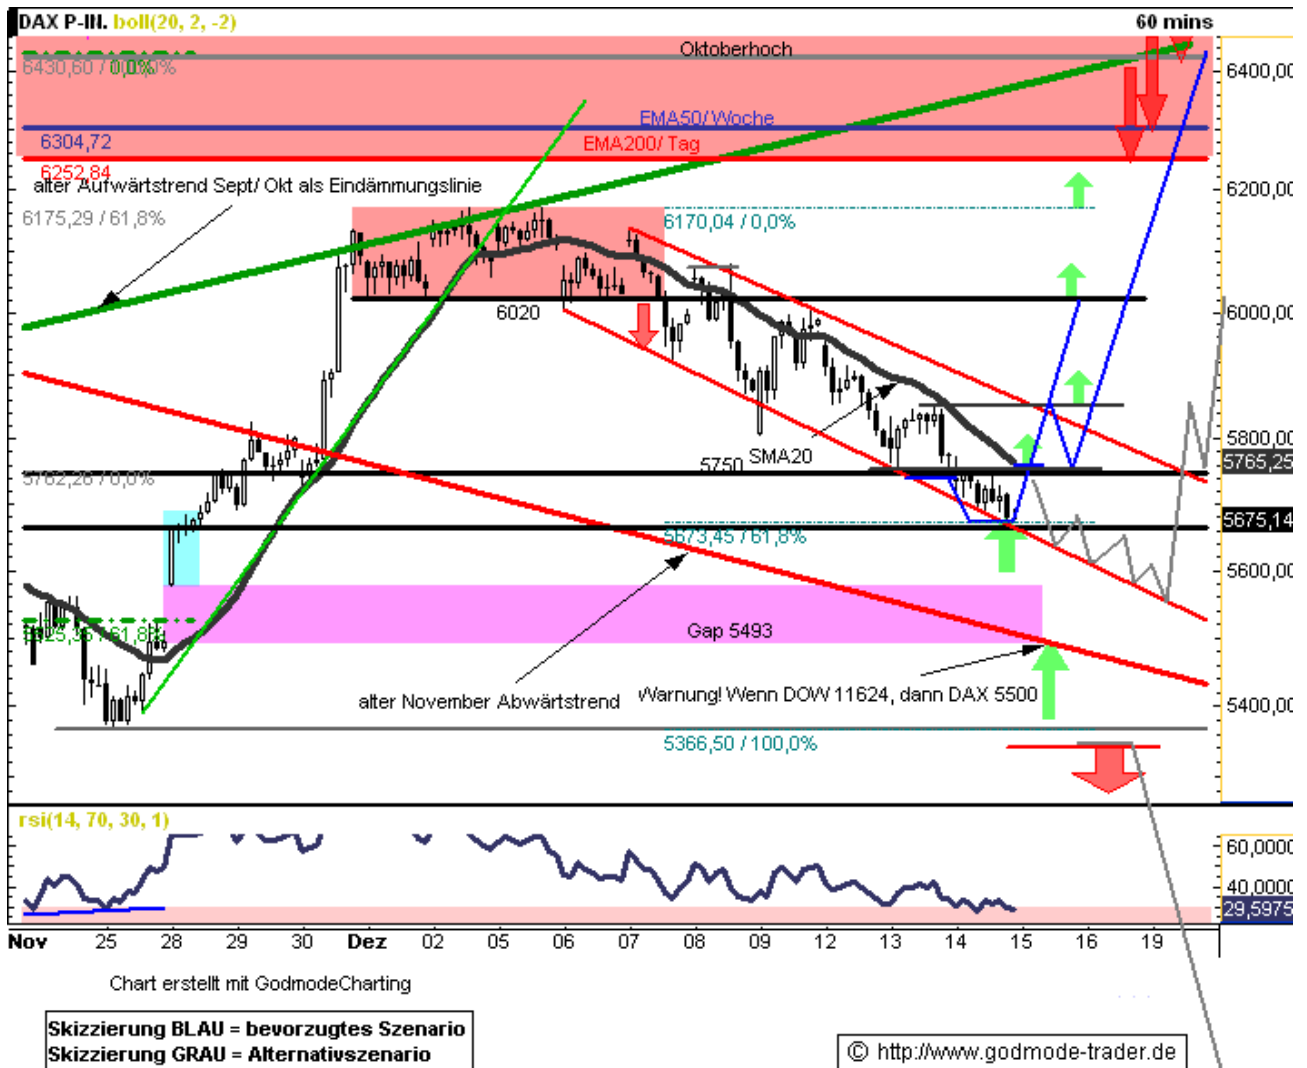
DAX P-IN. boll(20, 2, -2)

60 mins

Oktoberhoch

6430,60 / 0,0%

EMA50/ Woche

6304,72

EMA200/ Tag

6252,84

alter Aufwärtstrend Sept/ Okt als Eindämmungslinie

6175,29 / 61,8%

6170,04 / 0,0%

6020

5750

SMA20

5762,26 / 0,0%

5673,45 / 61,8%

5525,35 / 61,8%

Gap 5493

alter November Abwärtstrend

Warnung! Wenn DOW 11624, dann DAX 5500

5366,50 / 100,0%

6400,00

6200,00

6000,00

5800,00

5765,25

5675,14

5600,00

5400,00

rsi(14, 70, 30, 1)

60,0000

40,0000

29,5975

Nov 25 28 29 30 Dez 02 05 06 07 08 09 12 13 14 15 16 19

Chart erstellt mit GodmodeCharting

Skizzierung BLAU = bevorzugtes Szenario
Skizzierung GRAU = Alternativszenario

© http://www.godmode-trader.de